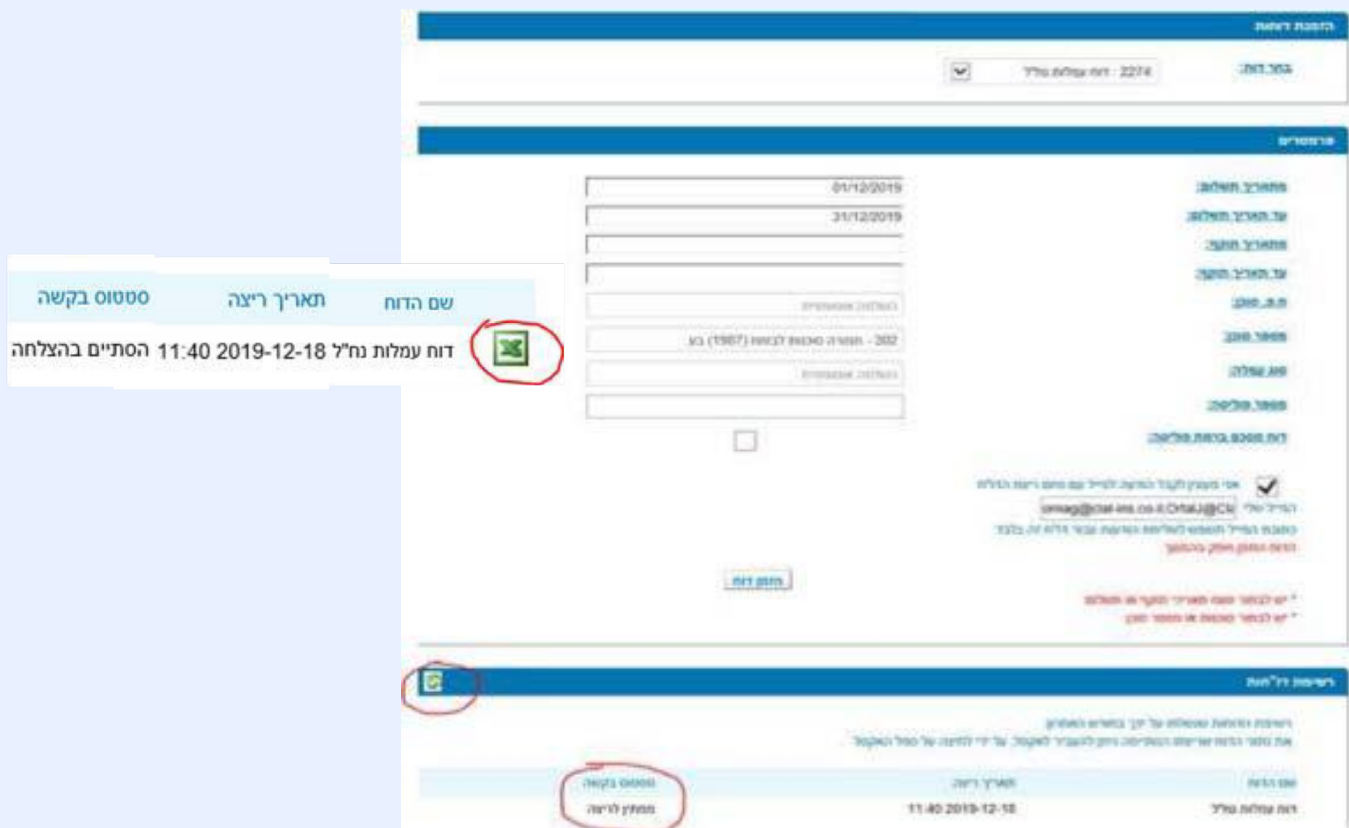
הזמנת דוחות

בחר דוח: 2274 : דוח עמלות נח"ל

פרמטרים

מתאריך תשלום: 01/12/2019
עד תאריך תשלום: 31/12/2019
מתאריך תוקף:
עד תאריך תוקף:
ת.ז. סוכן: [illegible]
מספר סוכן: 202 - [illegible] (1987) בע
סוג עמלה: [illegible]
מספר פוליסה:
דוח מסכם ברמת פוליסה:

אני מעוניין לקבל הודעה למייל עם סיום ריצת הדו"ח
המייל שלי: omagi@clal-ins.co.il;OrtalJ@Cl
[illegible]
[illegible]

הזמן דוח

* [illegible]
* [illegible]

| שם הדוח | תאריך ריצה | סטטוס בקשה |
|---|---|---|
| דוח עמלות נח"ל | 2019-12-18 11:40 | הסתיים בהצלחה |

רשימת דו"חות

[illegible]
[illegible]

| שם הדוח | תאריך ריצה | סטטוס בקשה |
|---|---|---|
| דוח עמלות נח"ל | 2019-12-18 11:40 | ממתין לריצה |